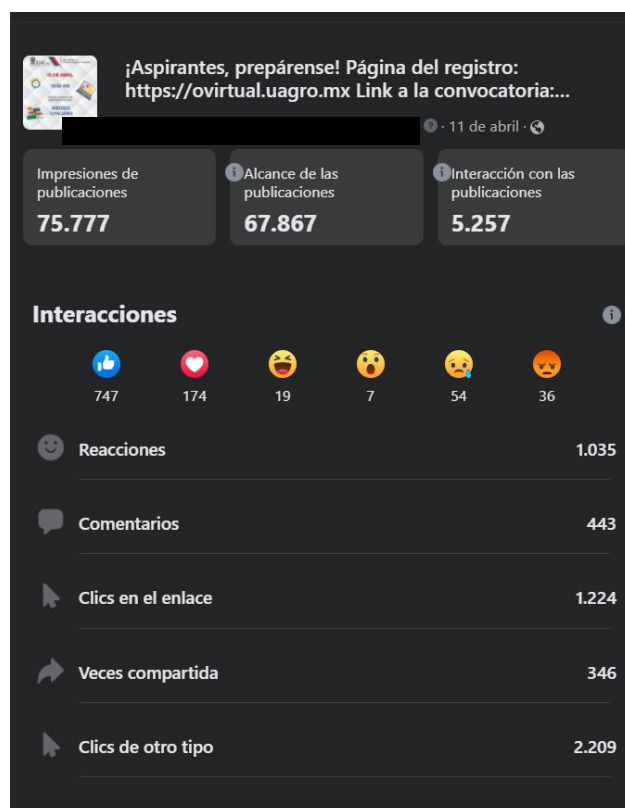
¡Aspirantes, prepárense! Página del registro: https://ovirtual.uagro.mx Link a la convocatoria:...

· 11 de abril ·

Impresiones de publicaciones
75.777

Alcance de las publicaciones
67.867

Interacción con las publicaciones
5.257

Interacciones

747
174
19
7
54
36

Reacciones 1.035

Comentarios 443

Clics en el enlace 1.224

Veces compartida 346

Clics de otro tipo 2.209